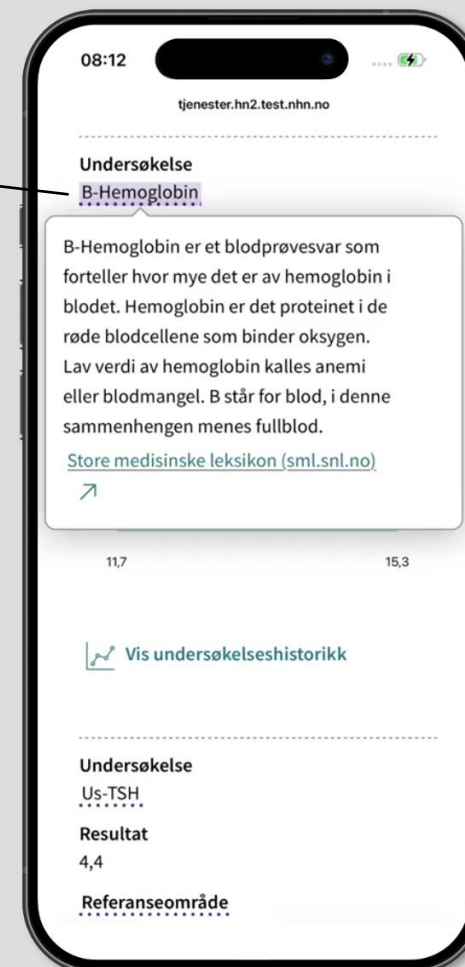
08:12

tjenester.hn2.test.nhn.no

Undersøkelse

B-Hemoglobin

B-Hemoglobin er et blodprøvesvar som forteller hvor mye det er av hemoglobin i blodet. Hemoglobin er det proteinet i de røde blodcellene som binder oksygen. Lav verdi av hemoglobin kalles anemi eller blodmangel. B står for blod, i denne sammenhengen menes fullblod.

Store medisinske leksikon (sml.snl.no) ↗

11,7

15,3

Vis undersøkelseshistorikk

Undersøkelse

Us-TSH

Resultat

4,4

Referanseområde